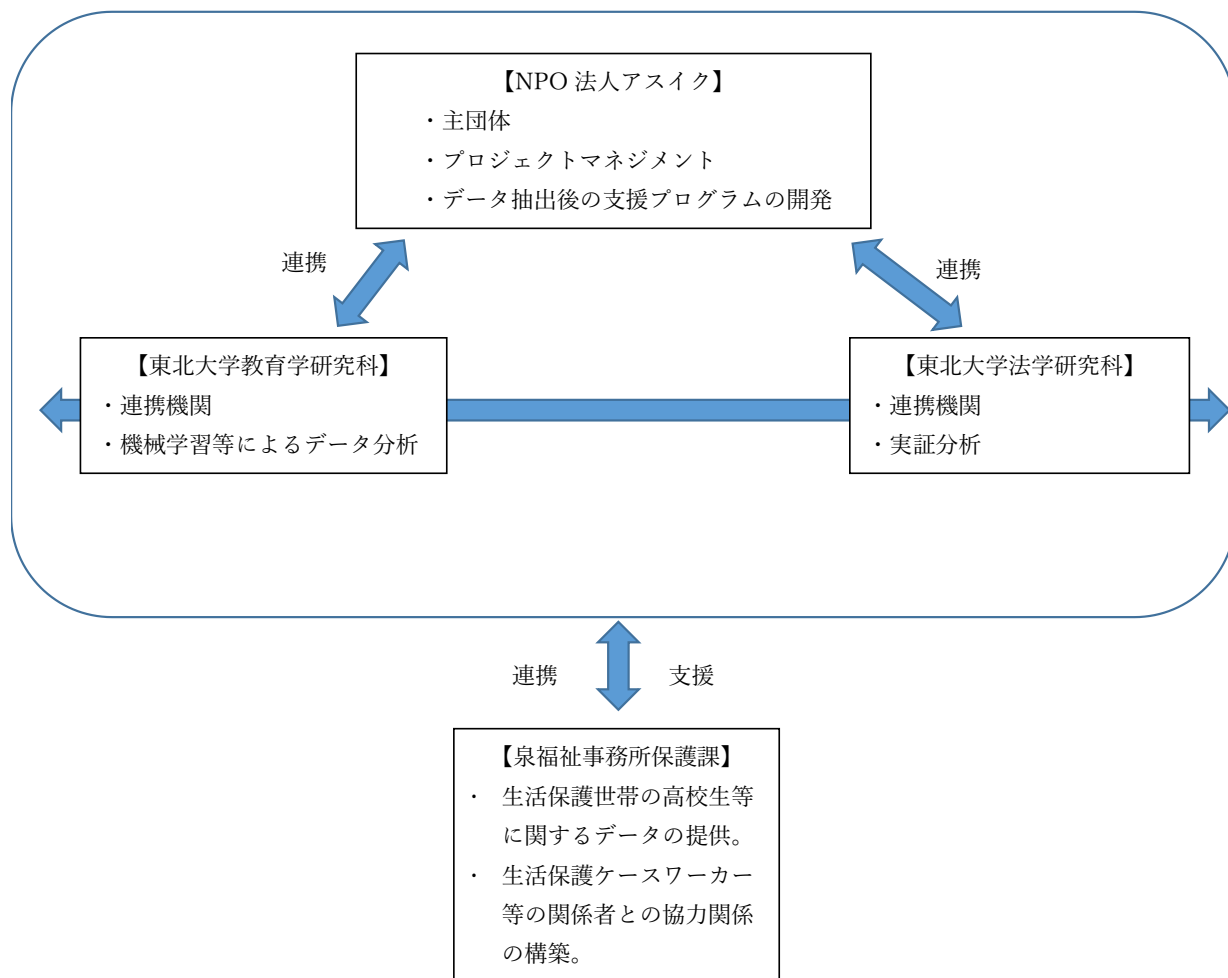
【NPO 法人アスイク】
・主団体
・プロジェクトマネジメント
・データ抽出後の支援プログラムの開発

連携

連携

【東北大学教育学研究科】
・連携機関
・機械学習等によるデータ分析

【東北大学法学研究科】
・連携機関
・実証分析

連携

支援

【泉福祉事務所保護課】
・ 生活保護世帯の高校生等に関するデータの提供。
・ 生活保護ケースワーカー等の関係者との協力関係の構築。